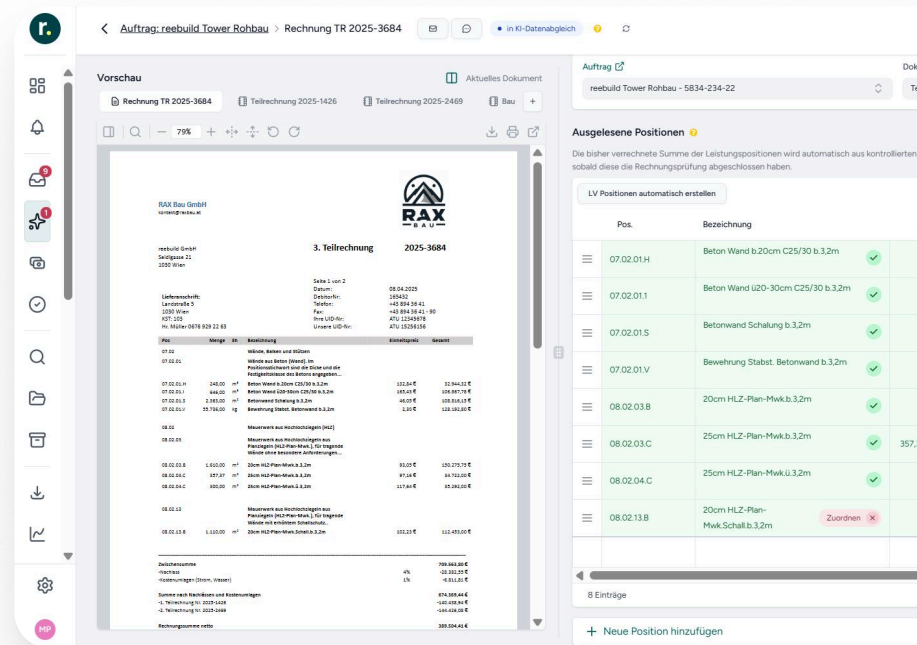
r.

9

1

MP

< Auftrag: reebuild Tower Rohbau > Rechnung TR 2025-3684

in KI-Datenabgleich

Vorschau

Aktuelles Dokument

Rechnung TR 2025-3684 | Teilrechnung 2025-1426 | Teilrechnung 2025-2469 | Bau | +

79%

RAX Bau GmbH
kontakt@raxbau.at

RAX
BAU

reebuild GmbH
Seidlgasse 21
1030 Wien

3. Teilrechnung 2025-3684

Seite 1 von 2
Datum: 08.04.2025
Debitornr: 165432
Telefon: +43 894 36 41
Fax: +43 894 36 41 - 90
Ihre UID-Nr: ATU 12345678
Unsere UID-Nr: ATU 15256156

Lieferanschrift:
Landstraße 5
1030 Wien
KST: 103
Hr. Müller 0678 929 22 63

| Pos | Menge | Eh | Bezeichnung | Einzelpreis | Gesamt |
|---|---|---|---|---|---|
| 07.02 | | | Wände, Balken und Stützen | | |
| 07.02.01 | | | Wände aus Beton (Wand). Im Positionsstichwort sind die Dicke und die Festigkeitsklasse des Betons angegeben... | | |
| 07.02.01.H | 248,00 | m³ | Beton Wand b.20cm C25/30 b.3,2m | 132,84 € | 32.944,32 € |
| 07.02.01.I | 646,00 | m³ | Beton Wand ü20-30cm C25/30 b.3,2m | 165,43 € | 106.867,78 € |
| 07.02.01.S | 2.983,00 | m² | Betonwand Schalung b.3,2m | 46,03 € | 103.316,15 € |
| 07.02.01.V | 55.736,00 | kg | Bewehrung Stabst. Betonwand b.3,2m | 2,30 € | 128.192,80 € |
| 08.02 | | | Mauerwerk aus Hochlochziegeln (HLZ) | | |
| 08.02.03 | | | Mauerwerk aus Hochlochziegeln aus Planziegeln (HLZ-Plan-Mwk.), für tragende Wände ohne besondere Anforderungen... | | |
| 08.02.03.B | 1.610,00 | m² | 20cm HLZ-Plan-Mwk.b.3,2m | 93,05 € | 150.275,75 € |
| 08.02.03.C | 357,87 | m² | 25cm HLZ-Plan-Mwk.b.3,2m | 97,16 € | 34.722,00 € |
| 08.02.04.C | 300,00 | m² | 25cm HLZ-Plan-Mwk.ü.3,2m | 117,64 € | 35.292,00 € |
| 08.02.13 | | | Mauerwerk aus Hochlochziegeln aus Planziegeln (HLZ-Plan-Mwk.), für tragende Wände mit erhöhtem Schallschutz... | | |
| 08.02.13.B | 1.110,00 | m² | 20cm HLZ-Plan-Mwk.Schall.b.3,2m | 102,23 € | 112.453,00 € |

Zwischensumme 709.563,80 €
-Nachlass 4% -28.382,55 €
-Kostenumlagen (Strom, Wasser) 1% -6.811,81 €
Summe nach Nachlässen und Kostenumlagen 674.369,44 €
-1. Teilrechnung Nr. 2025-1426 -140.438,84 €
-2. Teilrechnung Nr. 2025-2469 -144.426,09 €
Rechnungssumme netto 389.504,41 €

Auftrag
Dok
reebuild Tower Rohbau - 5834-234-22
Te

Ausgelesene Positionen
Die bisher verrechnete Summe der Leistungspositionen wird automatisch aus kontrollierten
sobald diese die Rechnungsprüfung abgeschlossen haben.

LV Positionen automatisch erstellen

| Pos. | Bezeichnung | |
|---|---|---|
| 07.02.01.H | Beton Wand b.20cm C25/30 b.3,2m | |
| 07.02.01.1 | Beton Wand ü20-30cm C25/30 b.3,2m | |
| 07.02.01.S | Betonwand Schalung b.3,2m | |
| 07.02.01.V | Bewehrung Stabst. Betonwand b.3,2m | |
| 08.02.03.B | 20cm HLZ-Plan-Mwk.b.3,2m | |
| 08.02.03.C | 25cm HLZ-Plan-Mwk.b.3,2m | 357, |
| 08.02.04.C | 25cm HLZ-Plan-Mwk.ü.3,2m | |
| 08.02.13.B | 20cm HLZ-Plan-Mwk.Schall.b.3,2m Zuordnen | |

8 Einträge

+ Neue Position hinzufügen